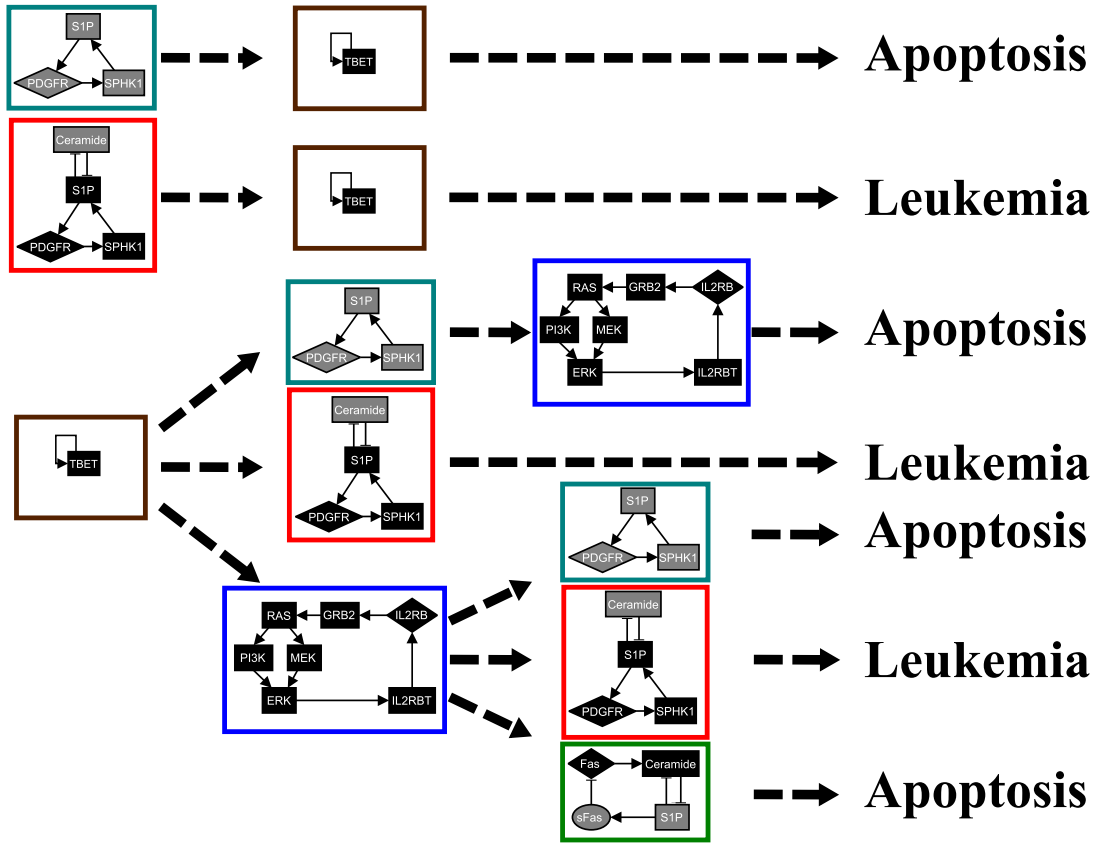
S1P
PDGFR
SPHK1

TBET

Apoptosis

Ceramide
S1P
PDGFR
SPHK1

TBET

Leukemia

S1P
PDGFR
SPHK1

RAS
GRB2
IL2RB
PI3K
MEK
ERK
IL2RBT

Apoptosis

TBET

Ceramide
S1P
PDGFR
SPHK1

Leukemia

S1P
PDGFR
SPHK1

Apoptosis

RAS
GRB2
IL2RB
PI3K
MEK
ERK
IL2RBT

Ceramide
S1P
PDGFR
SPHK1

Leukemia

Fas
Ceramide
sFas
S1P

Apoptosis